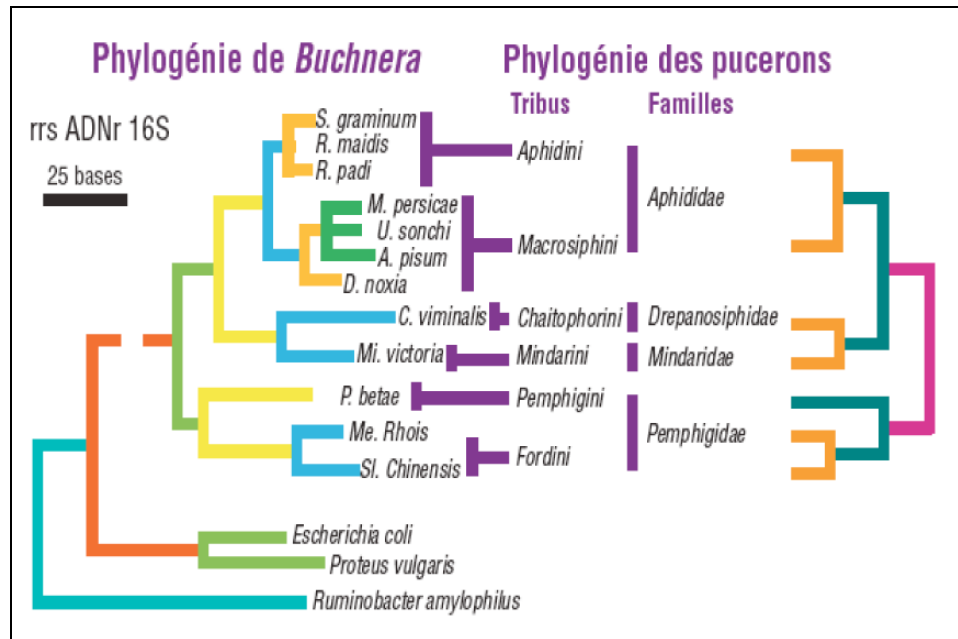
Phylogénie de *Buchnera*

Phylogénie des pucerons

Tribus

Familles

rrs ADNr 16S

25 bases

S. graminum
R. maidis
R. padi

Aphidini

M. persicae
U. sonchi
A. pisum
D. noxia

Macrosiphini

Aphididae

C. viminalis

Chaitophorini

Drepanosiphidae

Mi. victoria

Mindarini

Mindaridae

P. betae

Pemphigini

Me. Rhois
Sl. Chinensis

Fordini

Pemphigidae

Escherichia coli
Proteus vulgaris
Ruminobacter amylophilus